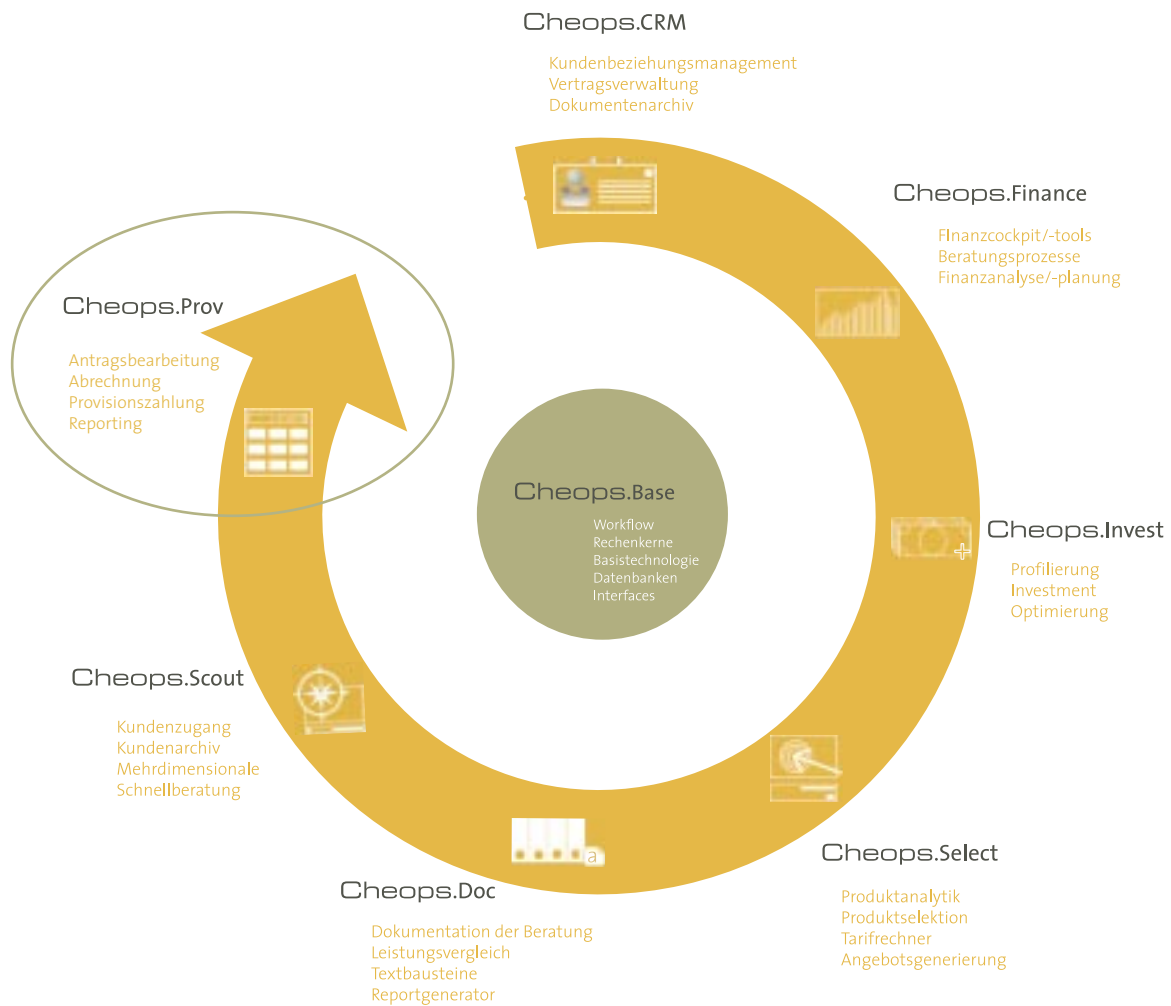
Cheops.CRM

Kundenbeziehungsmanagement
Vertragsverwaltung
Dokumentenarchiv

Cheops.Finance

FInanzcockpit/-tools
Beratungsprozesse
Finanzanalyse/-planung

Cheops.Prov

Antragsbearbeitung
Abrechnung
Provisionszahlung
Reporting

Cheops.Base

Workflow
Rechenkerne
Basistechnologie
Datenbanken
Interfaces

Cheops.Invest

Profilierung
Investment
Optimierung

Cheops.Scout

Kundenzugang
Kundenarchiv
Mehrdimensionale
Schnellberatung

Cheops.Select

Produktanalytik
Produktselektion
Tarifrechner
Angebotsgenerierung

Cheops.Doc

Dokumentation der Beratung
Leistungsvergleich
Textbausteine
Reportgenerator